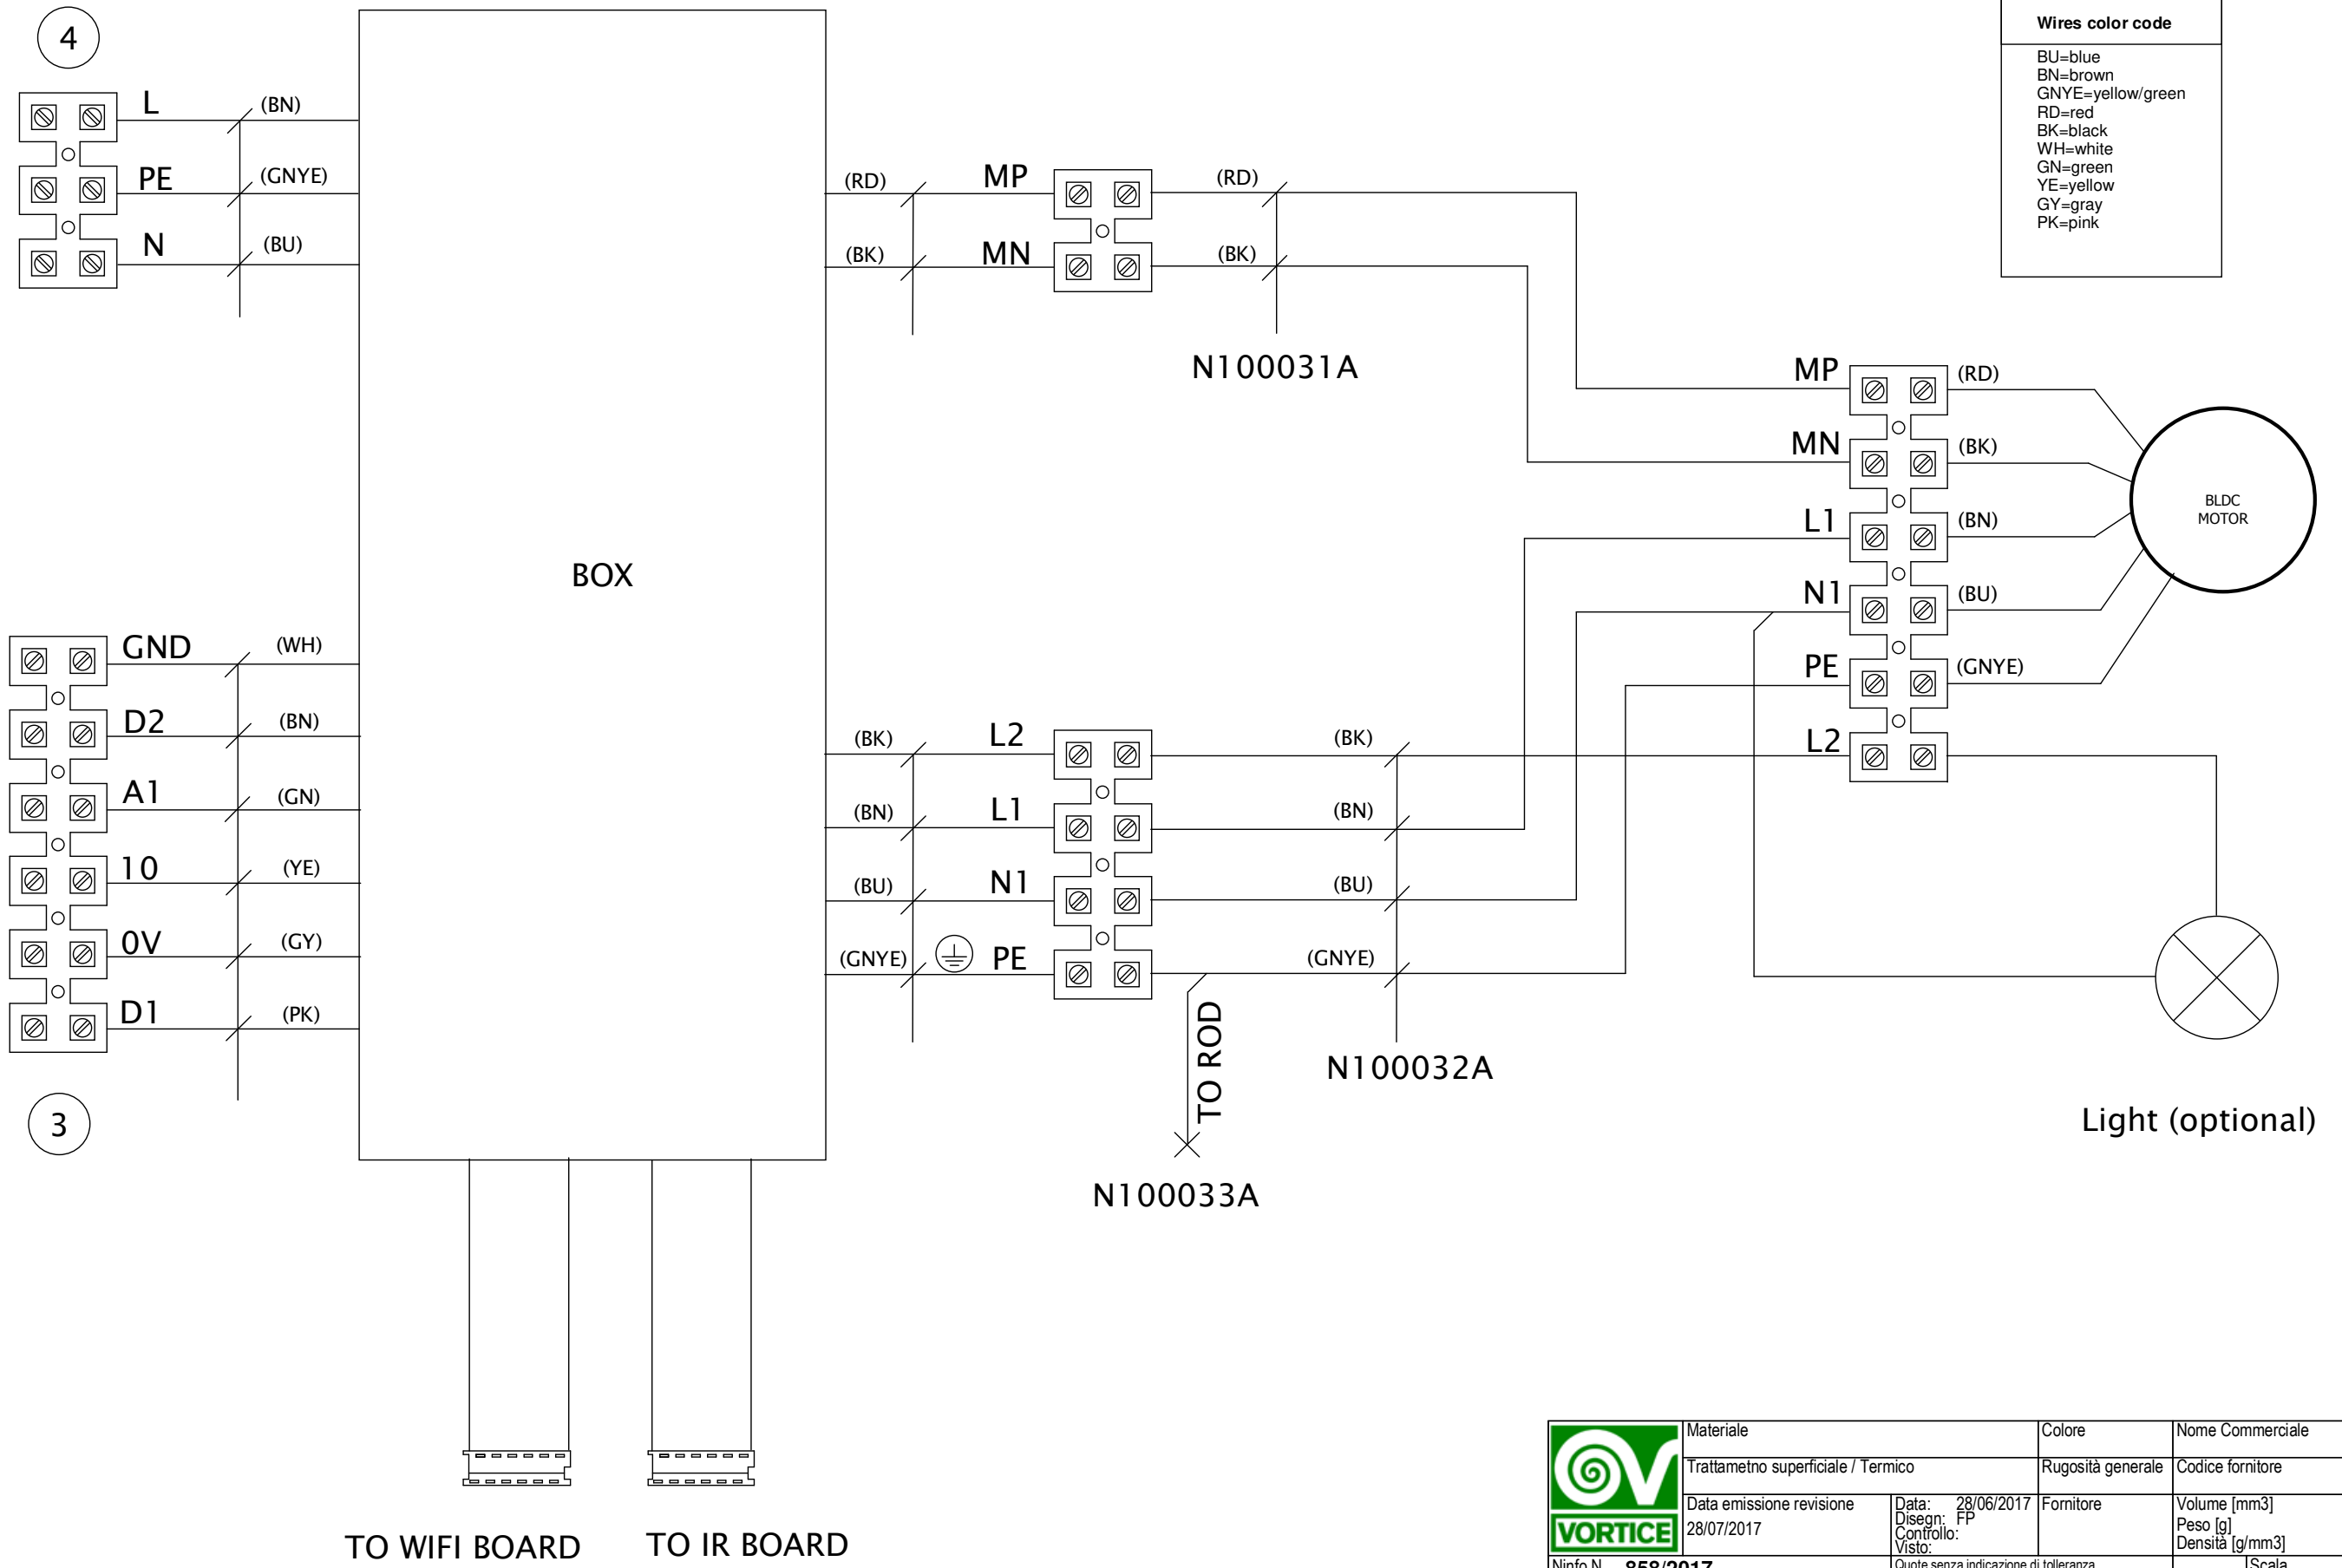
4

L (BN)
PE (GNYE)
N (BU)

BOX

(RD) MP (RD)
(BK) MN (BK)

N100031A

Wires color code
BU=blue
BN=brown
GNYE=yellow/green
RD=red
BK=black
WH=white
GN=green
YE=yellow
GY=gray
PK=pink

MP (RD)
MN (BK)
L1 (BN)
N1 (BU)
PE (GNYE)
L2

BLDC MOTOR

GND (WH)
D2 (BN)
A1 (GN)
10 (YE)
0V (GY)
D1 (PK)

3

(BK) L2 (BK)
(BN) L1 (BN)
(BU) N1 (BU)
(GNYE) PE (GNYE)

TO ROD

N100032A

N100033A

Light (optional)

TO WIFI BOARD
TO IR BOARD

VORTICE

| Materiale | Colore | Nome Commerciale |
|---|---|---|
| Trattametno superficiale / Termico | Rugosità generale | Codice fornitore |
| Data emissione revisione 28/07/2017 | Data: 28/06/2017 Disegn: FP Controllo: Visto: | Fornitore | Volume [mm3] Peso [g] Densità [g/mm3] |

Ninfo N. 858/2017
Quote senza indicazione di tolleranza
Scala